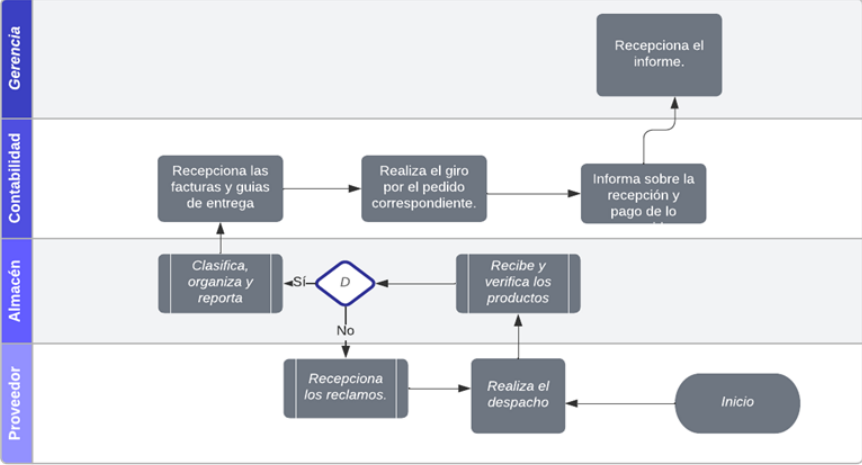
Gerencia

Recepciona el informe.

Contabilidad

Recepciona las facturas y guias de entrega

Realiza el giro por el pedido correspondiente.

Informa sobre la recepción y pago de lo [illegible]

Almacén

Clasifica, organiza y reporta

Sí

D

Recibe y verifica los productos

No

Proveedor

Recepciona los reclamos.

Realiza el despacho

Inicio